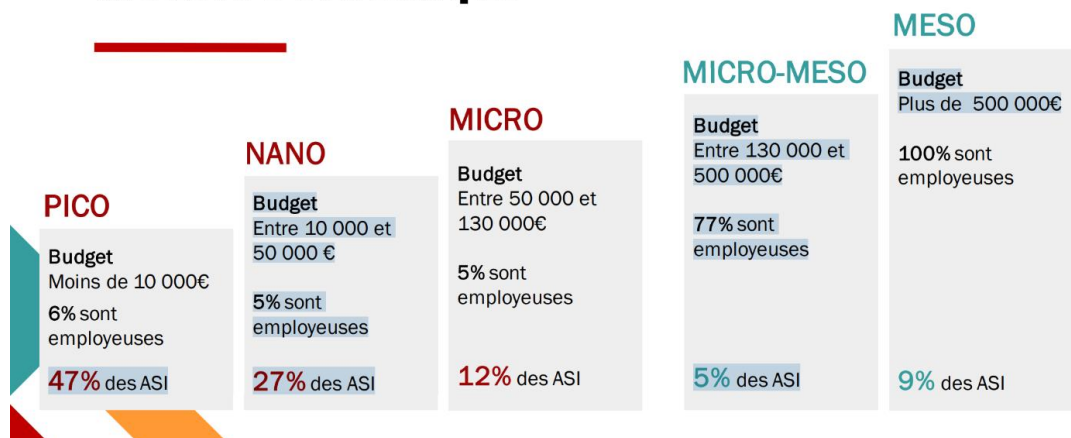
PICO

Budget
Moins de 10 000€

6% sont employeuses

47% des ASI

NANO

Budget
Entre 10 000 et 50 000 €

5% sont employeuses

27% des ASI

MICRO

Budget
Entre 50 000 et 130 000€

5% sont employeuses

12% des ASI

MICRO-MESO

Budget
Entre 130 000 et 500 000€

77% sont employeuses

5% des ASI

MESO

Budget
Plus de 500 000€

100% sont employeuses

9% des ASI